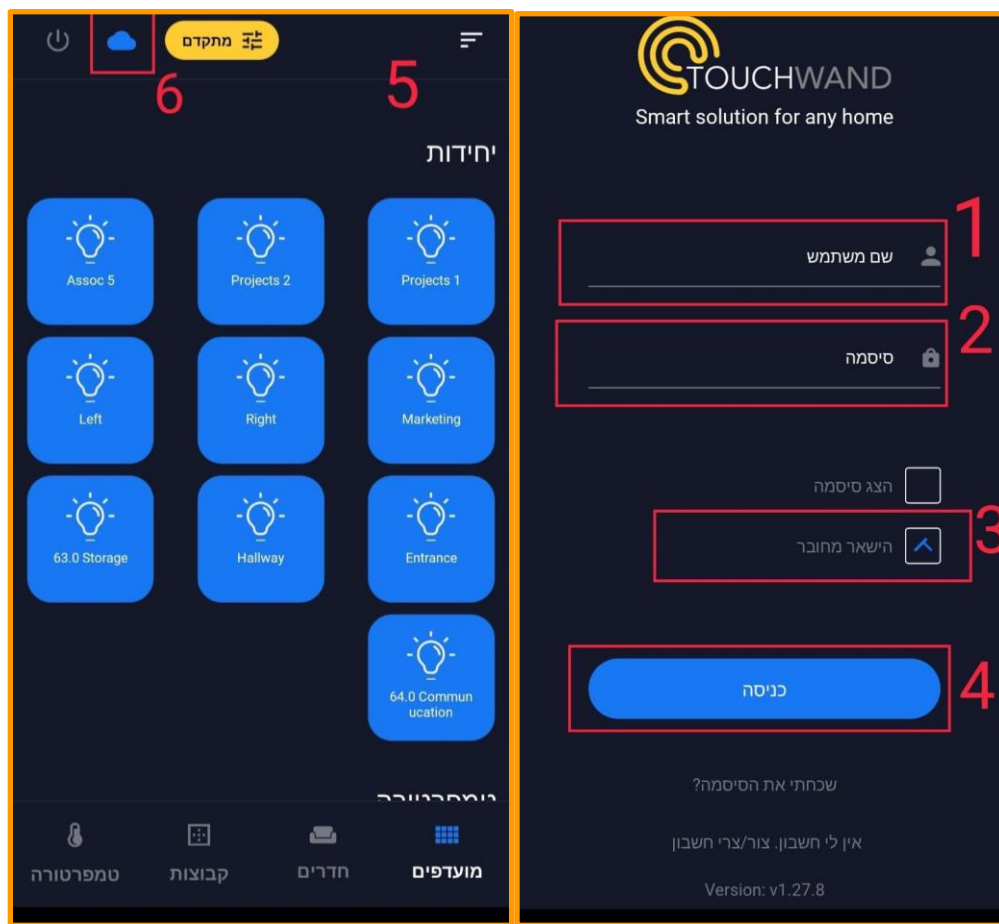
מתקדם

6

5

יחידות

Assoc 5

Projects 2

Projects 1

Left

Right

Marketing

63.0 Storage

Hallway

Entrance

64.0 Communucation

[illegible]

טמפרטורה

קבוצות

חדרים

מועדפים

TOUCHWAND

Smart solution for any home

1

שם משתמש

2

סיסמה

הצג סיסמה

3

הישאר מחובר

4

כניסה

שכחתי את הסיסמה?

אין לי חשבון. צור/צרי חשבון

Version: v1.27.8